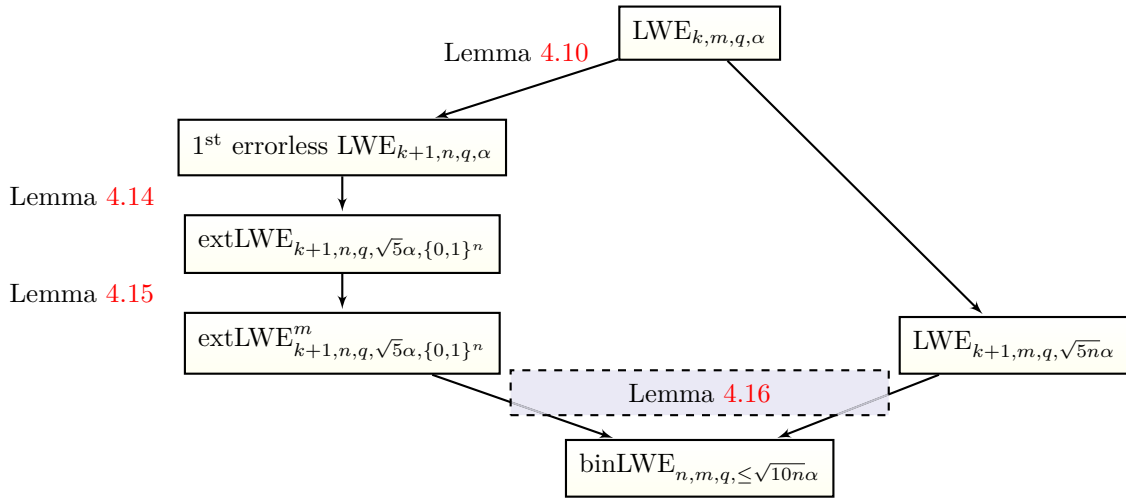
$\mathrm{LWE}_{k,m,q,\alpha}$

Lemma 4.10

$1^{\mathrm{st}}$ errorless $\mathrm{LWE}_{k+1,n,q,\alpha}$

Lemma 4.14

$\mathrm{extLWE}_{k+1,n,q,\sqrt{5}\alpha,\{0,1\}^n}$

Lemma 4.15

$\mathrm{extLWE}^m_{k+1,n,q,\sqrt{5}\alpha,\{0,1\}^n}$

$\mathrm{LWE}_{k+1,m,q,\sqrt{5n}\alpha}$

Lemma 4.16

$\mathrm{binLWE}_{n,m,q,\leq\sqrt{10n}\alpha}$